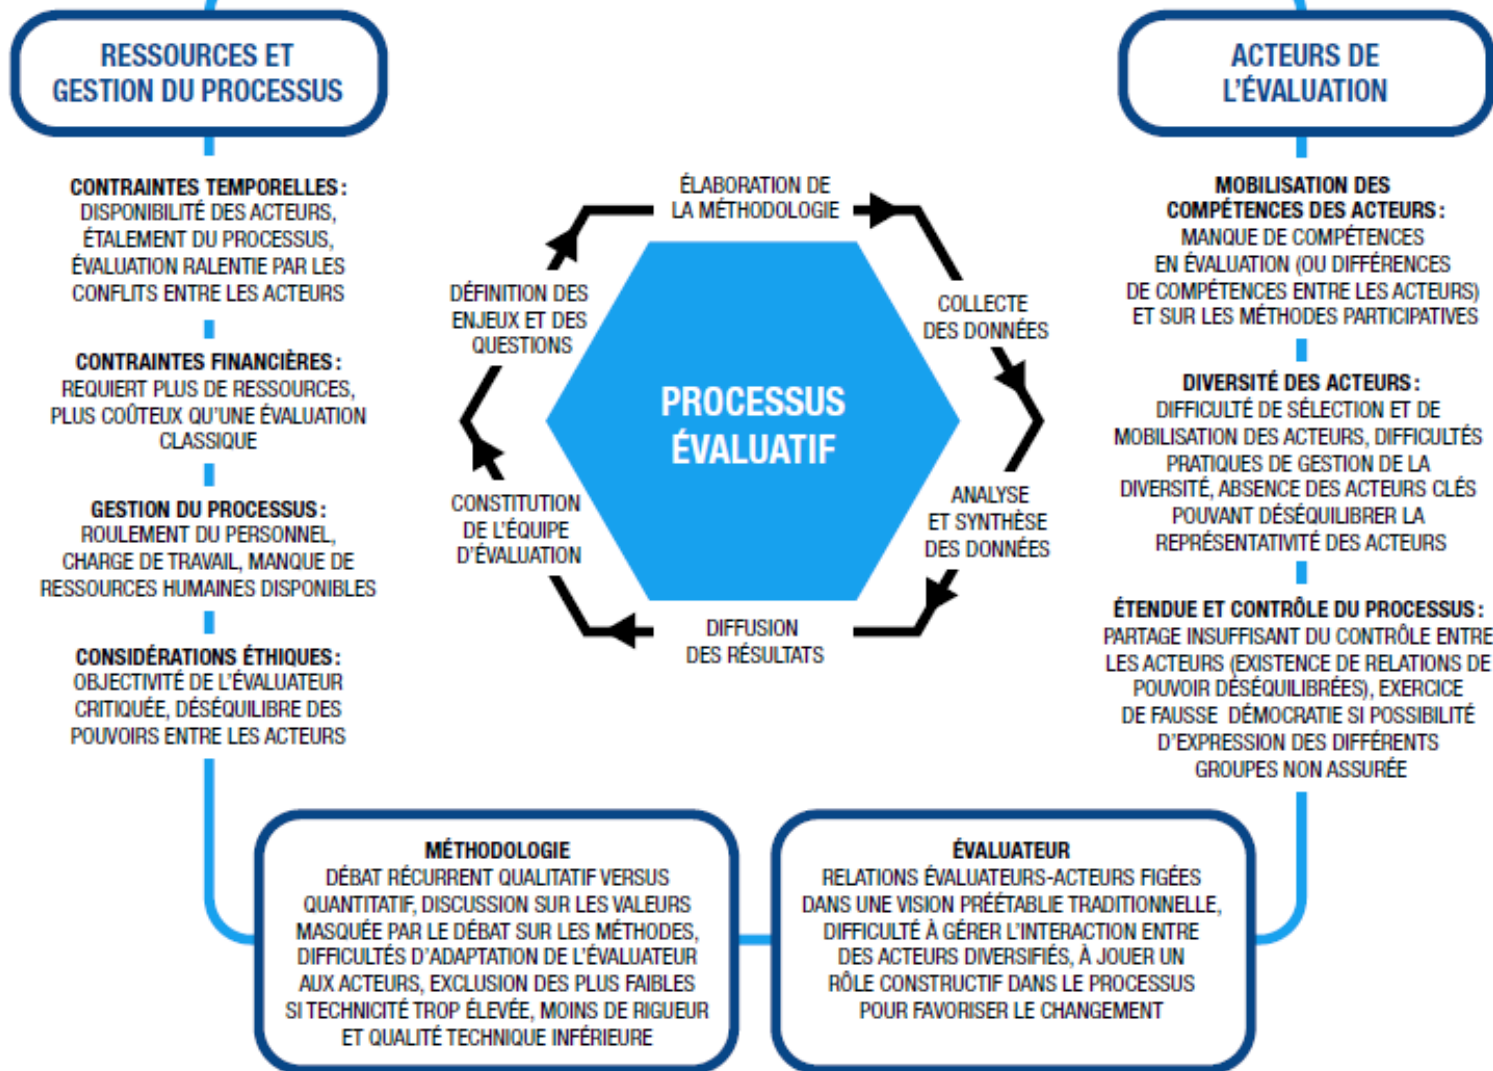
RESSOURCES ET GESTION DU PROCESSUS

CONTRAINTES TEMPORELLES : DISPONIBILITÉ DES ACTEURS, ÉTALEMENT DU PROCESSUS, ÉVALUATION RALENTIE PAR LES CONFLITS ENTRE LES ACTEURS

CONTRAINTES FINANCIÈRES : REQUIERT PLUS DE RESSOURCES, PLUS COÛTEUX QU'UNE ÉVALUATION CLASSIQUE

GESTION DU PROCESSUS : ROULEMENT DU PERSONNEL, CHARGE DE TRAVAIL, MANQUE DE RESSOURCES HUMAINES DISPONIBLES

CONSIDÉRATIONS ÉTHIQUES : OBJECTIVITÉ DE L'ÉVALUATEUR CRITIQUÉE, DÉSÉQUILIBRE DES POUVOIRS ENTRE LES ACTEURS

ÉLABORATION DE LA MÉTHODOLOGIE

DÉFINITION DES ENJEUX ET DES QUESTIONS

COLLECTE DES DONNÉES

PROCESSUS ÉVALUATIF

CONSTITUTION DE L'ÉQUIPE D'ÉVALUATION

ANALYSE ET SYNTHÈSE DES DONNÉES

DIFFUSION DES RÉSULTATS

ACTEURS DE L'ÉVALUATION

MOBILISATION DES COMPÉTENCES DES ACTEURS : MANQUE DE COMPÉTENCES EN ÉVALUATION (OU DIFFÉRENCES DE COMPÉTENCES ENTRE LES ACTEURS) ET SUR LES MÉTHODES PARTICIPATIVES

DIVERSITÉ DES ACTEURS : DIFFICULTÉ DE SÉLECTION ET DE MOBILISATION DES ACTEURS, DIFFICULTÉS PRATIQUES DE GESTION DE LA DIVERSITÉ, ABSENCE DES ACTEURS CLÉS POUVANT DÉSÉQUILIBRER LA REPRÉSENTATIVITÉ DES ACTEURS

ÉTENDUE ET CONTRÔLE DU PROCESSUS : PARTAGE INSUFFISANT DU CONTRÔLE ENTRE LES ACTEURS (EXISTENCE DE RELATIONS DE POUVOIR DÉSÉQUILIBRÉES), EXERCICE DE FAUSSE DÉMOCRATIE SI POSSIBILITÉ D'EXPRESSION DES DIFFÉRENTS GROUPES NON ASSURÉE

MÉTHODOLOGIE
DÉBAT RÉCURRENT QUALITATIF VERSUS QUANTITATIF, DISCUSSION SUR LES VALEURS MASQUÉE PAR LE DÉBAT SUR LES MÉTHODES, DIFFICULTÉS D'ADAPTATION DE L'ÉVALUATEUR AUX ACTEURS, EXCLUSION DES PLUS FAIBLES SI TECHNICITÉ TROP ÉLEVÉE, MOINS DE RIGUEUR ET QUALITÉ TECHNIQUE INFÉRIEURE

ÉVALUATEUR
RELATIONS ÉVALUATEURS-ACTEURS FIGÉES DANS UNE VISION PRÉÉTABLIE TRADITIONNELLE, DIFFICULTÉ À GÉRER L'INTERACTION ENTRE DES ACTEURS DIVERSIFIÉS, À JOUER UN RÔLE CONSTRUCTIF DANS LE PROCESSUS POUR FAVORISER LE CHANGEMENT